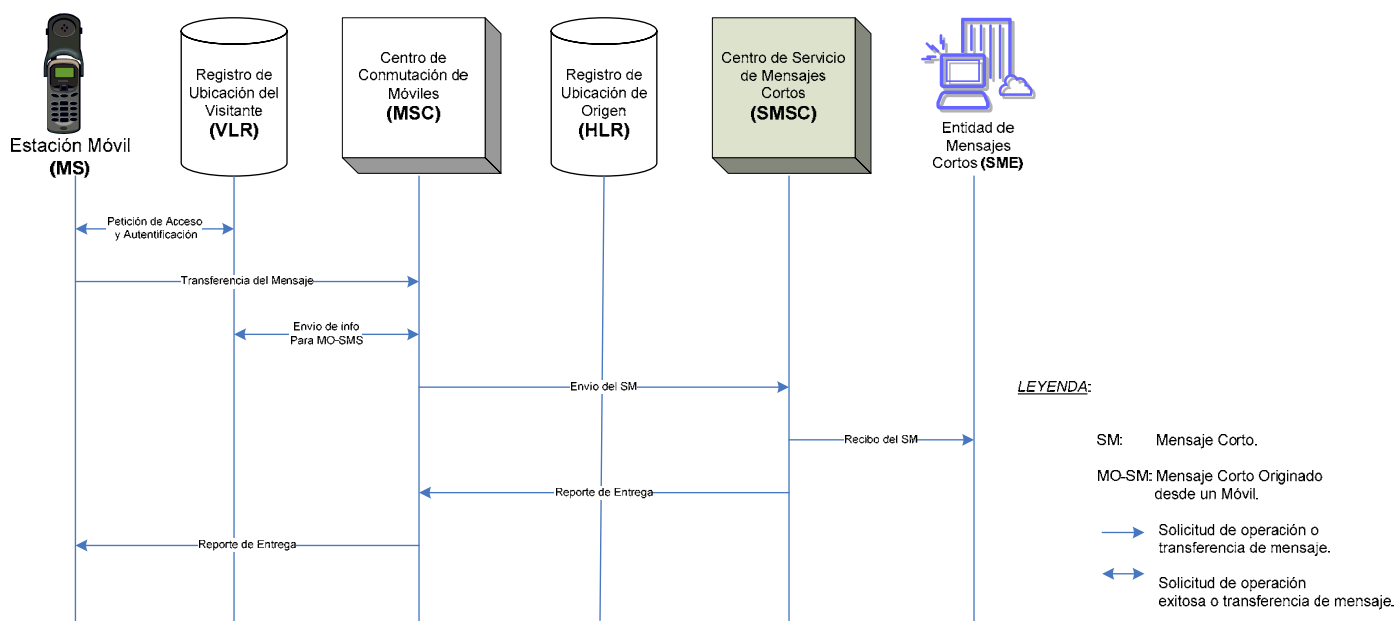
Estación Móvil
(MS)

Registro de Ubicación del Visitante
(VLR)

Centro de Conmutación de Móviles
(MSC)

Registro de Ubicación de Origen
(HLR)

Centro de Servicio de Mensajes Cortos
(SMSC)

Entidad de Mensajes Cortos (SME)

Petición de Acceso y Autentificación

Transferencia del Mensaje

Envio de info Para MO-SMS

Envio del SM

Recibo del SM

Reporte de Entrega

Reporte de Entrega

LEYENDA:

SM: Mensaje Corto.

MO-SM: Mensaje Corto Originado desde un Móvil.

Solicitud de operación o transferencia de mensaje.

Solicitud de operación exitosa o transferencia de mensaje.